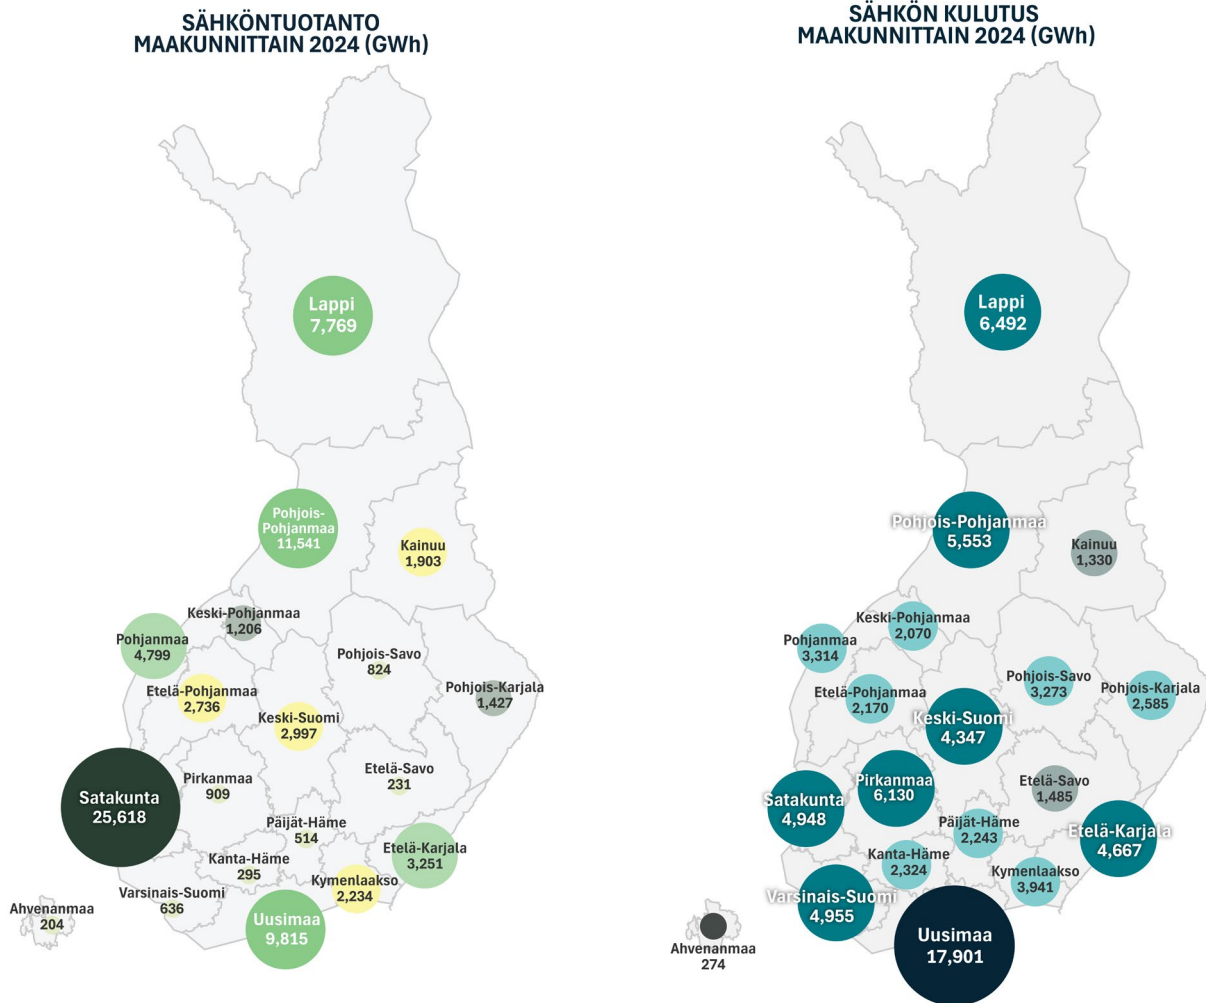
SÄHKÖNTUOTANTO MAAKUNNITTAIN 2024 (GWh)

Lappi
7,769

Pohjois-Pohjanmaa
11,541

Kainuu
1,903

Keski-Pohjanmaa
1,206

Pohjanmaa
4,799

Pohjois-Savo
824

Pohjois-Karjala
1,427

Etelä-Pohjanmaa
2,736

Keski-Suomi
2,997

Etelä-Savo
231

Pirkanmaa
909

Satakunta
25,618

Päijät-Häme
514

Etelä-Karjala
3,251

Kanta-Häme
295

Kymenlaakso
2,234

Varsinais-Suomi
636

Ahvenanmaa
204

Uusimaa
9,815

SÄHKÖN KULUTUS MAAKUNNITTAIN 2024 (GWh)

Lappi
6,492

Pohjois-Pohjanmaa
5,553

Kainuu
1,330

Keski-Pohjanmaa
2,070

Pohjanmaa
3,314

Pohjois-Savo
3,273

Pohjois-Karjala
2,585

Etelä-Pohjanmaa
2,170

Keski-Suomi
4,347

Etelä-Savo
1,485

Pirkanmaa
6,130

Satakunta
4,948

Päijät-Häme
2,243

Etelä-Karjala
4,667

Kanta-Häme
2,324

Kymenlaakso
3,941

Varsinais-Suomi
4,955

Ahvenanmaa
274

Uusimaa
17,901